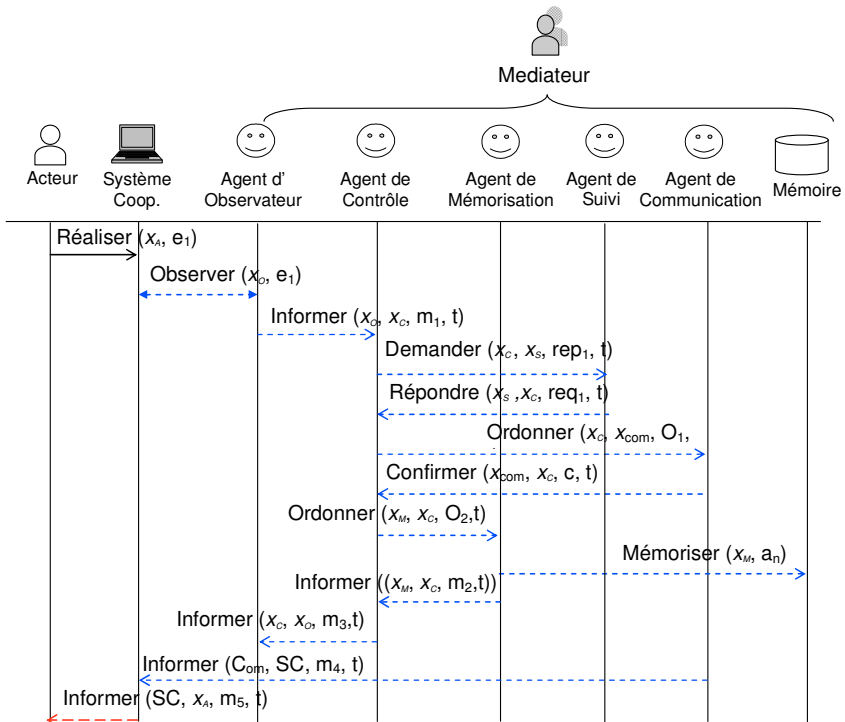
Mediateur

Acteur
Système Coop.
Agent d' Observateur
Agent de Contrôle
Agent de Mémorisation
Agent de Suivi
Agent de Communication
Mémoire

Réaliser ($x_A$, e$_1$)
Observer ($x_O$, e$_1$)
Informer ($x_O$, $x_C$, m$_1$, t)
Demander ($x_C$, $x_S$, rep$_1$, t)
Répondre ($x_S$ ,$x_C$, req$_1$, t)
Ordonner ($x_C$, $x_{com}$, O$_1$,
Confirmer ($x_{com}$, $x_C$, c, t)
Ordonner ($x_M$, $x_C$, O$_2$,t)
Mémoriser ($x_M$, a$_n$)
Informer (($x_M$, $x_C$, m$_2$,t))
Informer ($x_C$, $x_O$, m$_3$,t)
Informer (C$_{om}$, SC, m$_4$, t)
Informer (SC, $x_A$, m$_5$, t)